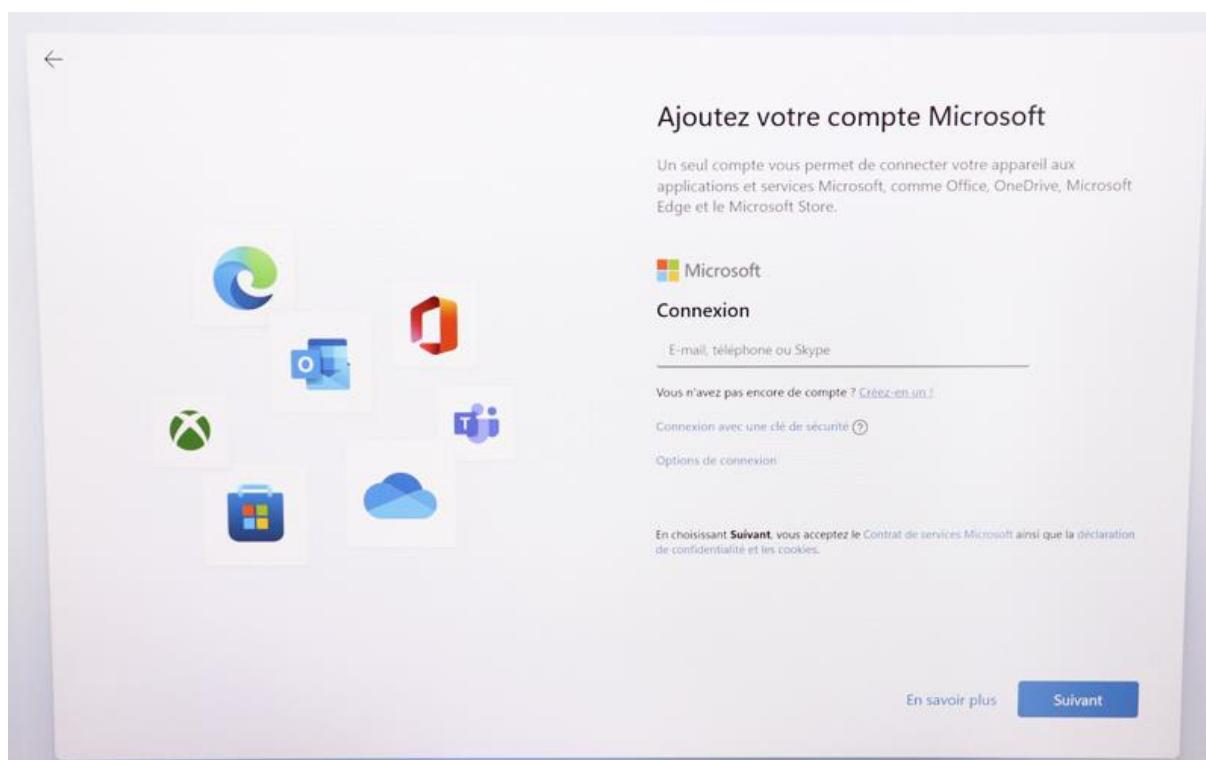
Ajoutez votre compte Microsoft

Un seul compte vous permet de connecter votre appareil aux applications et services Microsoft, comme Office, OneDrive, Microsoft Edge et le Microsoft Store.

Microsoft

Connexion

E-mail, téléphone ou Skype

Vous n'avez pas encore de compte ? Créez-en un !

Connexion avec une clé de sécurité ?

Options de connexion

En choisissant **Suivant**, vous acceptez le Contrat de services Microsoft ainsi que la déclaration de confidentialité et les cookies.

En savoir plus

Suivant